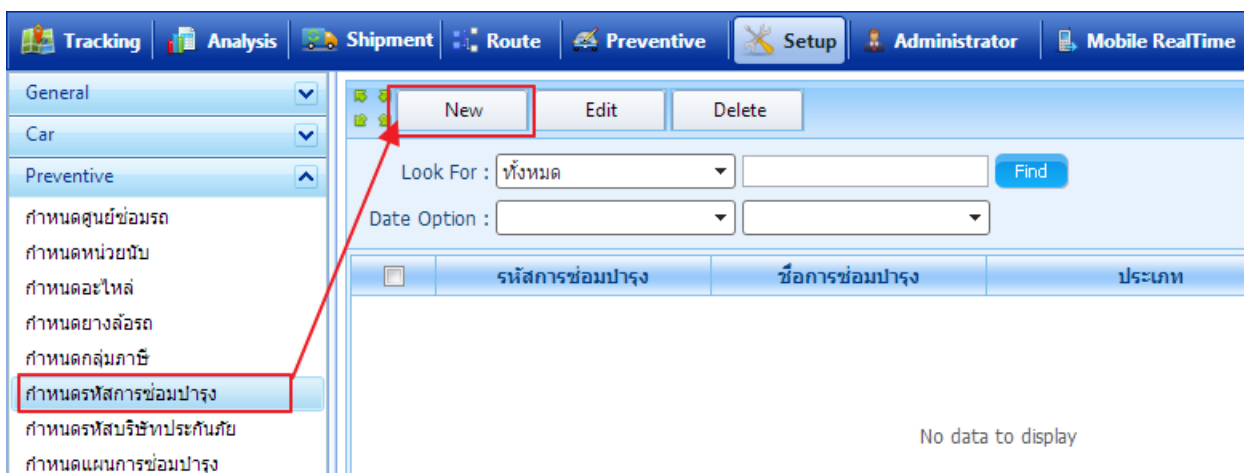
Tracking | Analysis | Shipment | Route | Preventive | Setup | Administrator | Mobile RealTime

General
Car
Preventive
กำหนดศูนย์ซ่อมรถ
กำหนดหน่วยนับ
กำหนดอะไหล่
กำหนดยางล้อรถ
กำหนดกลุ่มภาษี
กำหนดรหัสการซ่อมบำรุง
กำหนดรหัสบริษัทประกันภัย
กำหนดแผนการซ่อมบำรุง

New | Edit | Delete

Look For : ทั้งหมด
Find
Date Option :

| | รหัสการซ่อมบำรุง | ชื่อการซ่อมบำรุง | ประเภท |
|---|---|---|---|

No data to display